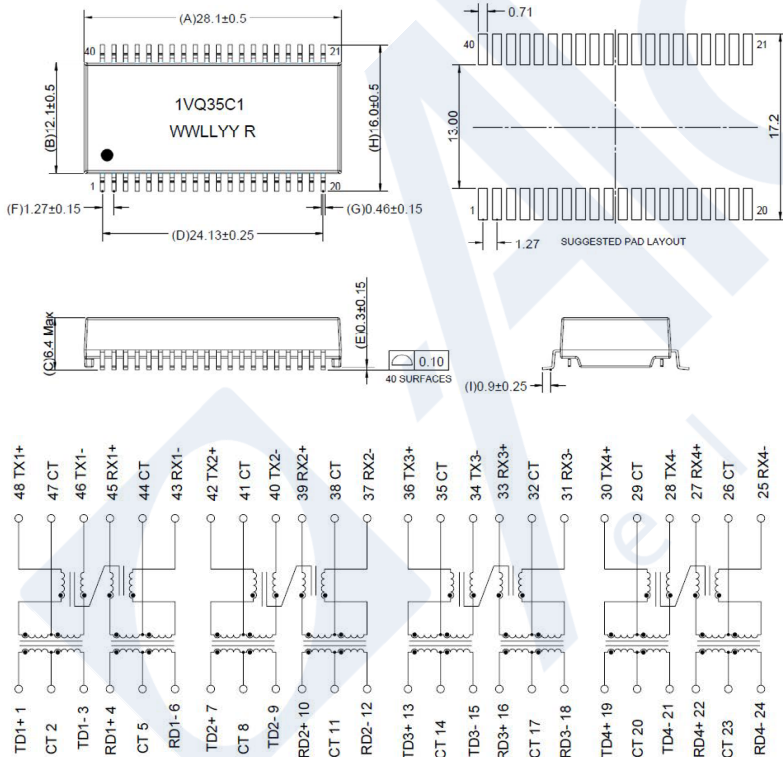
(A)28.1±0.5

40 21

1VQ35C1
WWLLYY R

(B)2.1±0.5

(H)16.0±0.5

1 20

(F)1.27±0.15

(G)0.46±0.15

(D)24.13±0.25

0.71

40 21

13.00

17.2

1 20

1.27

SUGGESTED PAD LAYOUT

(C)6.4 Max

(E)0.3±0.15

0.10

40 SURFACES

(I)0.9±0.25

48 TX1+
47 CT
46 TX1-
45 RX1+
44 CT
43 RX1-
42 TX2+
41 CT
40 TX2-
39 RX2+
38 CT
37 RX2-
36 TX3+
35 CT
34 TX3-
33 RX3+
32 CT
31 RX3-
30 TX4+
29 CT
28 TX4-
27 RX4+
26 CT
25 RX4-

TD1+ 1
CT 2
TD1- 3
RD1+ 4
CT 5
RD1- 6
TD2+ 7
CT 8
TD2- 9
RD2+ 10
CT 11
RD2- 12
TD3+ 13
CT 14
TD3- 15
RD3+ 16
CT 17
RD3- 18
TD4+ 19
CT 20
TD4- 21
RD4+ 22
CT 23
RD4- 24